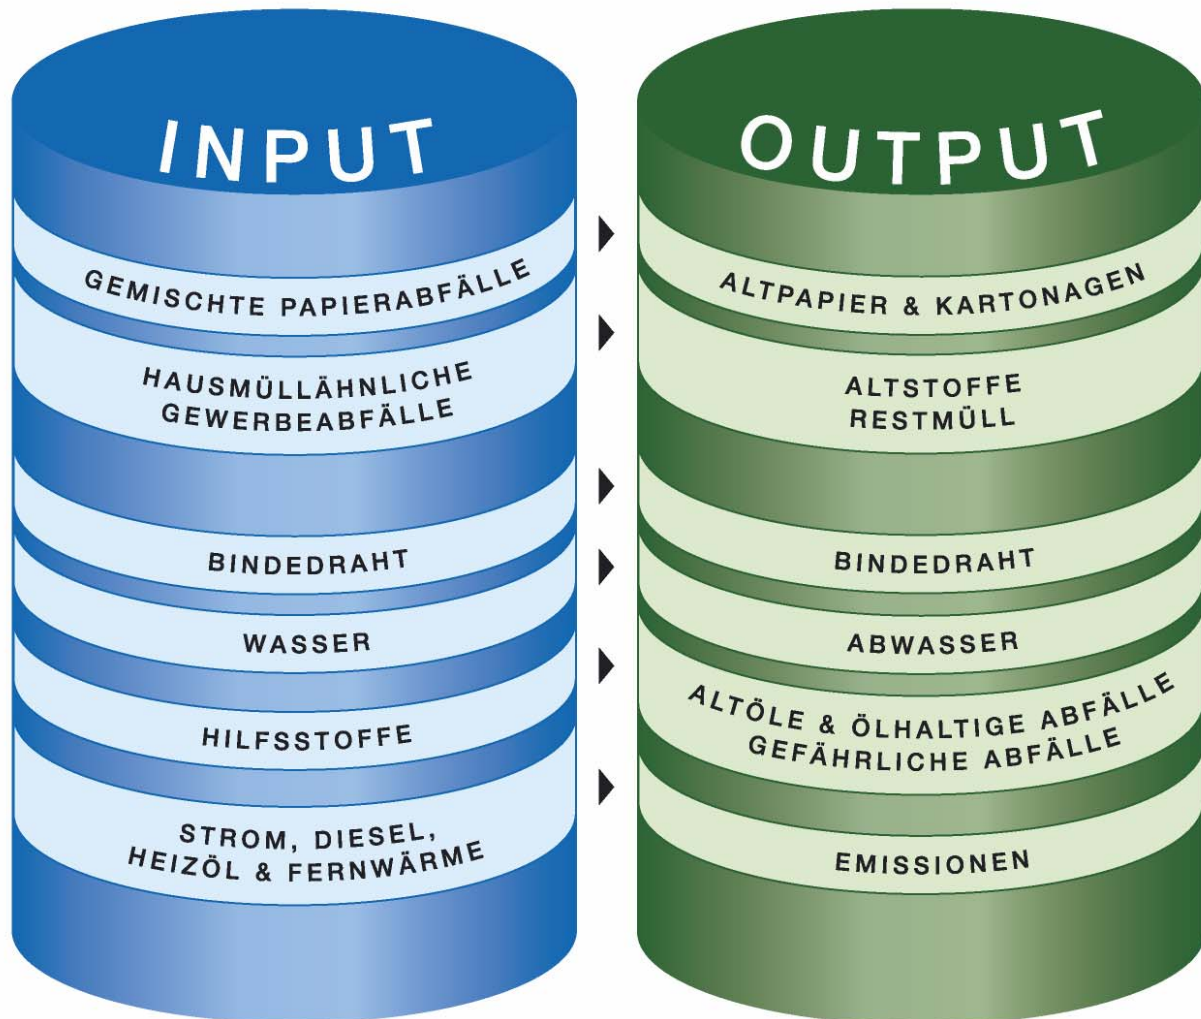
INPUT

GEMISCHTE PAPIERABFÄLLE

HAUSMÜLLÄHNLICHE GEWERBEABFÄLLE

BINDEDRAHT

WASSER

HILFSSTOFFE

STROM, DIESEL, HEIZÖL & FERNWÄRME

OUTPUT

ALTPAPIER & KARTONAGEN

ALTSTOFFE RESTMÜLL

BINDEDRAHT

ABWASSER

ALTÖLE & ÖLHALTIGE ABFÄLLE GEFÄHRLICHE ABFÄLLE

EMISSIONEN